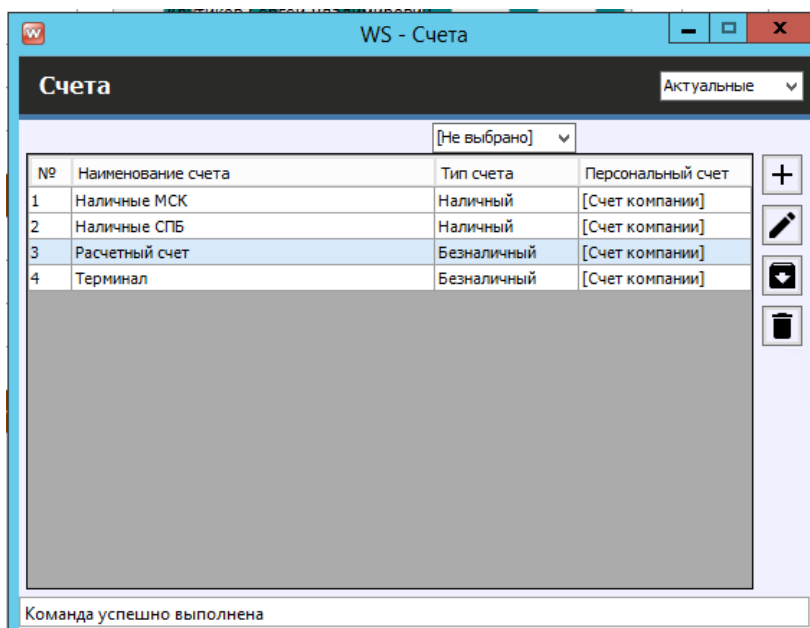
WS - Счета

Счета

Актуальные

[Не выбрано]

| № | Наименование счета | Тип счета | Персональный счет |
|---|---|---|---|
| 1 | Наличные МСК | Наличный | [Счет компании] |
| 2 | Наличные СПБ | Наличный | [Счет компании] |
| 3 | Расчетный счет | Безналичный | [Счет компании] |
| 4 | Терминал | Безналичный | [Счет компании] |

Команда успешно выполнена